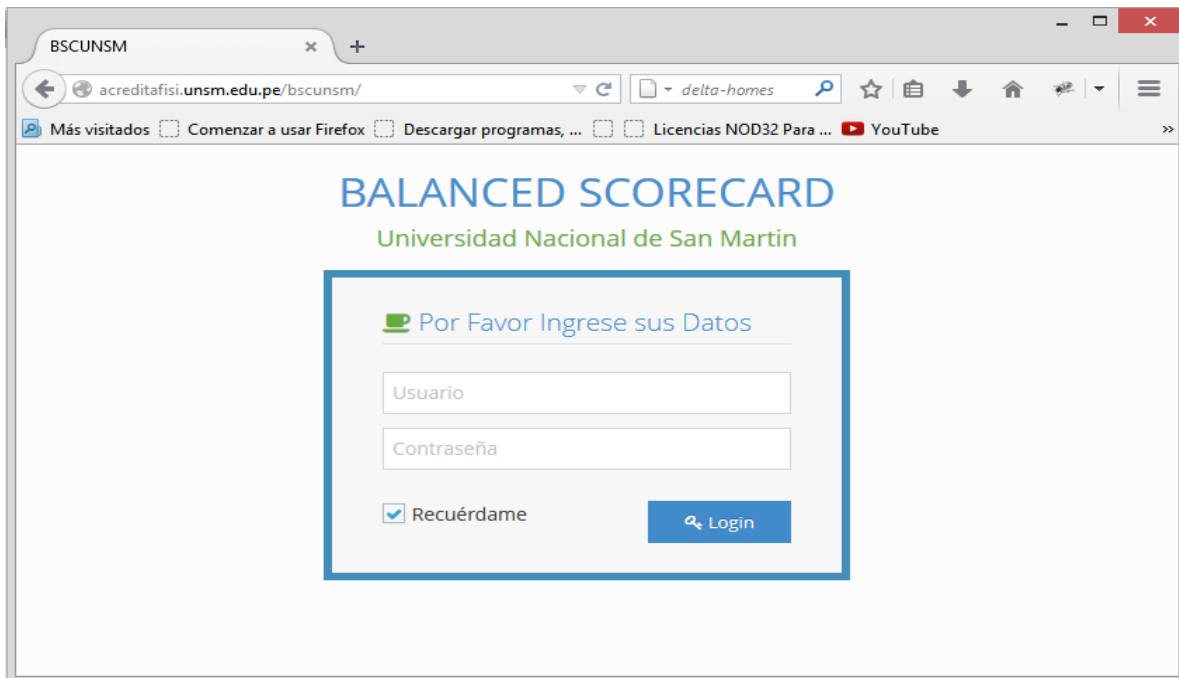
BSCUNSM
acreditafisi.unsm.edu.pe/bscunsm/
delta-homes
Más visitados Comenzar a usar Firefox Descargar programas, ... Licencias NOD32 Para ... YouTube

BALANCED SCORECARD
Universidad Nacional de San Martin

Por Favor Ingrese sus Datos

Usuario

Contraseña

Recuérdame

Login